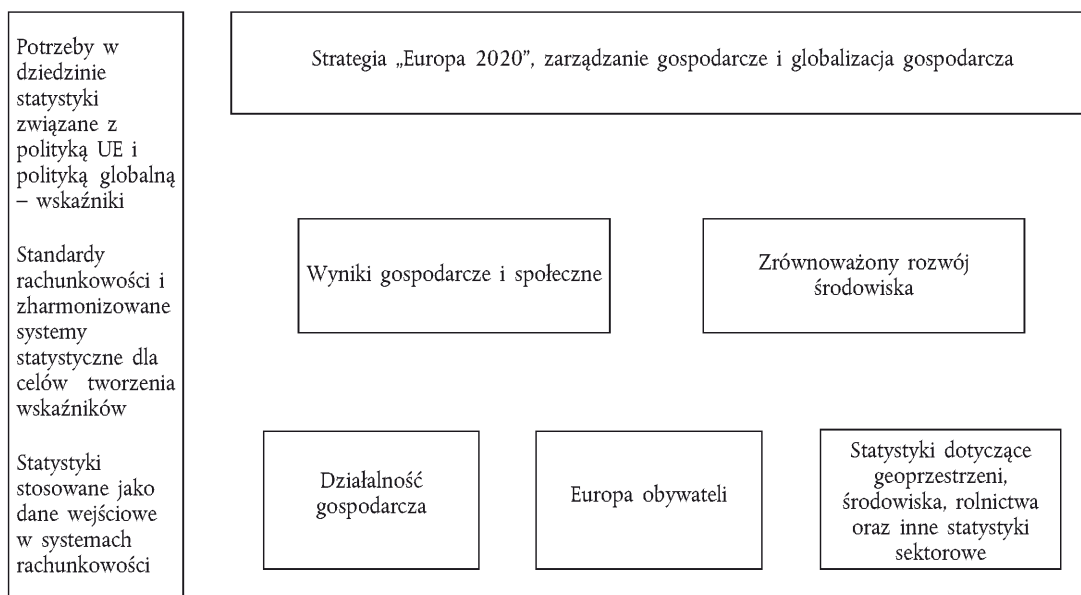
Potrzeby w dziedzinie statystyki związane z polityką UE i polityką globalną – wskaźniki

Standardy rachunkowości i zharmonizowane systemy statystyczne dla celów tworzenia wskaźników

Statystyki stosowane jako dane wejściowe w systemach rachunkowości

Strategia „Europa 2020”, zarządzanie gospodarcze i globalizacja gospodarcza

Wyniki gospodarcze i społeczne

Zrównoważony rozwój środowiska

Działalność gospodarcza

Europa obywateli

Statystyki dotyczące geoprzestrzeni, środowiska, rolnictwa oraz inne statystyki sektorowe